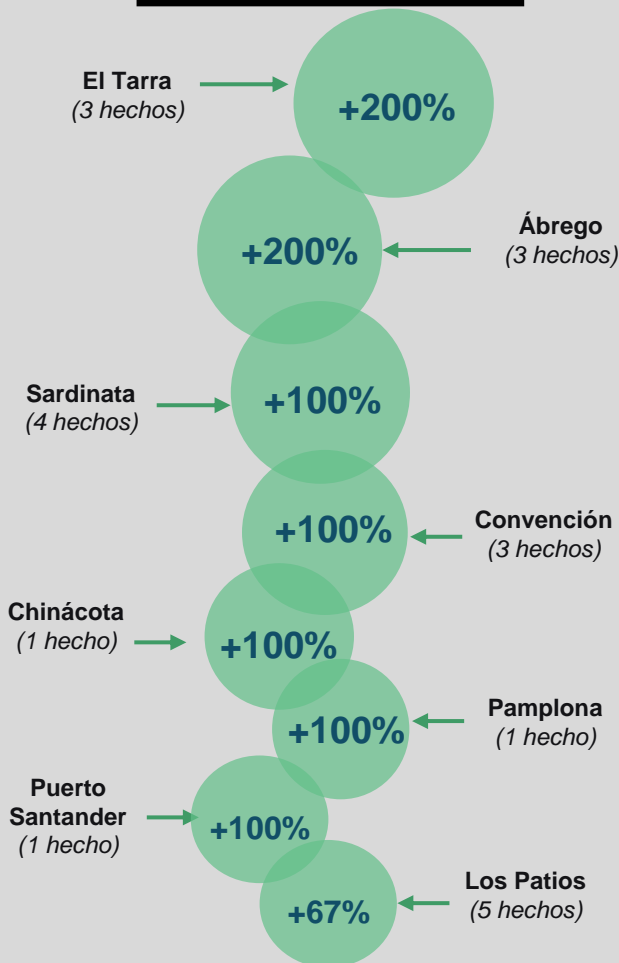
El Tarra
(3 hechos)

+200%

+200%

Ábrego
(3 hechos)

Sardinata
(4 hechos)

+100%

+100%

Convención
(3 hechos)

Chinácota
(1 hecho)

+100%

+100%

Pamplona
(1 hecho)

Puerto Santander
(1 hecho)

+100%

+67%

Los Patios
(5 hechos)